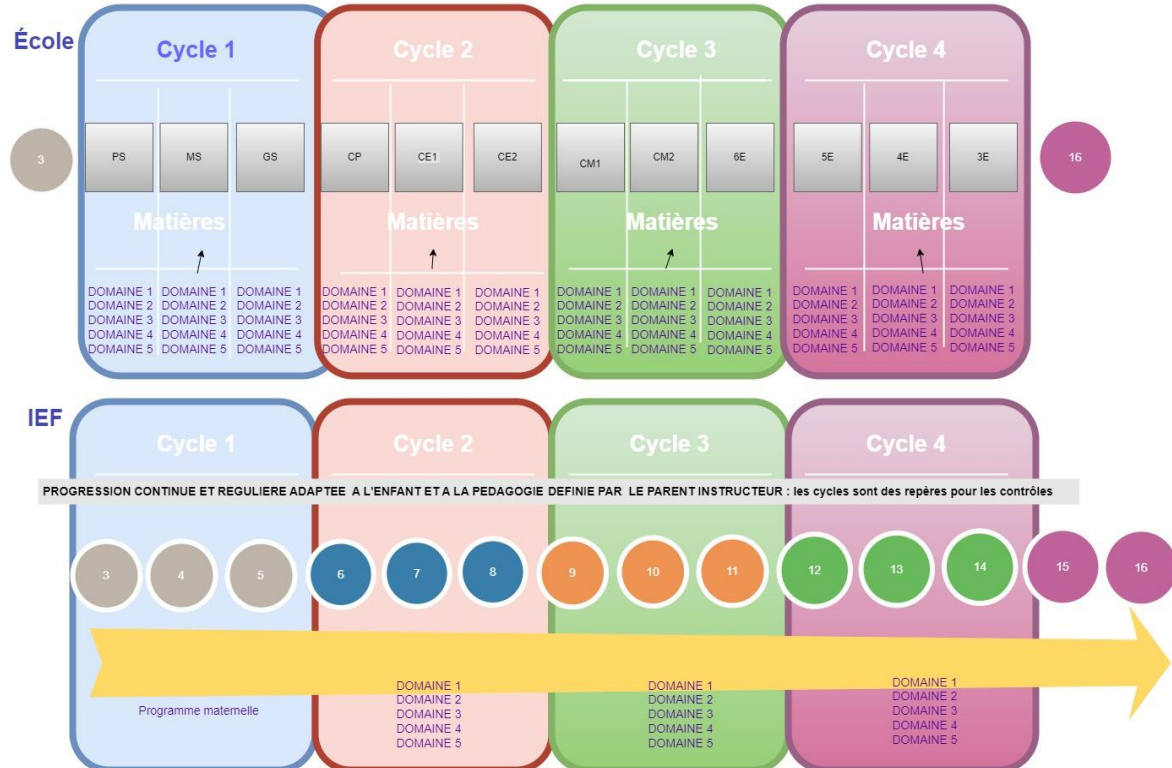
École

Cycle 1

3

PS MS GS

Matières

DOMAINE 1
DOMAINE 2
DOMAINE 3
DOMAINE 4
DOMAINE 5

DOMAINE 1
DOMAINE 2
DOMAINE 3
DOMAINE 4
DOMAINE 5

DOMAINE 1
DOMAINE 2
DOMAINE 3
DOMAINE 4
DOMAINE 5

Cycle 2

CP CE1 CE2

Matières

DOMAINE 1
DOMAINE 2
DOMAINE 3
DOMAINE 4
DOMAINE 5

DOMAINE 1
DOMAINE 2
DOMAINE 3
DOMAINE 4
DOMAINE 5

DOMAINE 1
DOMAINE 2
DOMAINE 3
DOMAINE 4
DOMAINE 5

Cycle 3

CM1 CM2 6E

Matières

DOMAINE 1
DOMAINE 2
DOMAINE 3
DOMAINE 4
DOMAINE 5

DOMAINE 1
DOMAINE 2
DOMAINE 3
DOMAINE 4
DOMAINE 5

DOMAINE 1
DOMAINE 2
DOMAINE 3
DOMAINE 4
DOMAINE 5

Cycle 4

5E 4E 3E

Matières

DOMAINE 1
DOMAINE 2
DOMAINE 3
DOMAINE 4
DOMAINE 5

DOMAINE 1
DOMAINE 2
DOMAINE 3
DOMAINE 4
DOMAINE 5

DOMAINE 1
DOMAINE 2
DOMAINE 3
DOMAINE 4
DOMAINE 5

16

IEF

Cycle 1 Cycle 2 Cycle 3 Cycle 4

PROGRESSION CONTINUE ET REGULIERE ADAPTEE A L'ENFANT ET A LA PEDAGOGIE DEFINIE PAR LE PARENT INSTRUCTEUR : les cycles sont des repères pour les contrôles

3 4 5 6 7 8 9 10 11 12 13 14 15 16

Programme maternelle

DOMAINE 1
DOMAINE 2
DOMAINE 3
DOMAINE 4
DOMAINE 5

DOMAINE 1
DOMAINE 2
DOMAINE 3
DOMAINE 4
DOMAINE 5

DOMAINE 1
DOMAINE 2
DOMAINE 3
DOMAINE 4
DOMAINE 5